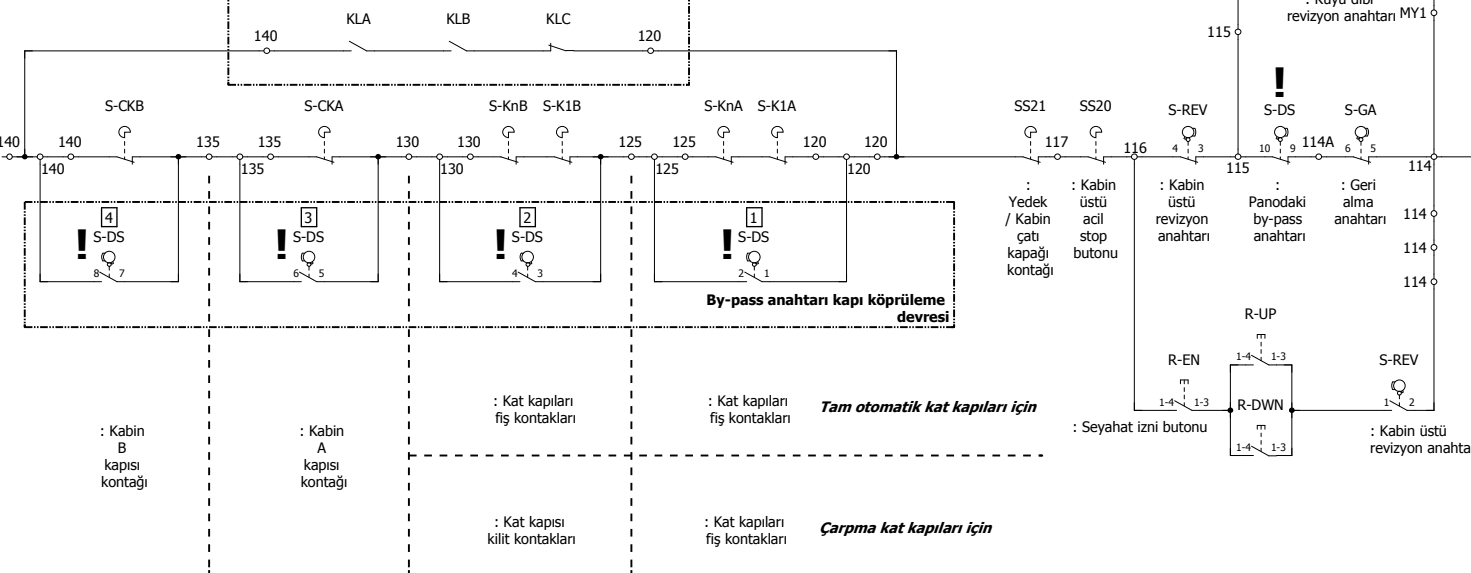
KLA KLB KLC
140 120
: Kuyu dibi revizyon anahtarı MY1
115
S-CKB S-CKA S-KnB S-K1B S-KnA S-K1A SS21 SS20 S-REV S-DS S-GA
140 140 135 135 130 130 125 125 120 120 117 116 4 3 10 9 114A 6 5 114
140 135 130 125 120 115
: Yedek / Kabin çatı kapağı kontağı
: Kabin üstü acil stop butonu
: Kabin üstü revizyon anahtarı
: Panodaki by-pass anahtarı
: Geri alma anahtarı
114
114
114
4 S-DS 8 7
3 S-DS 6 5
2 S-DS 4 3
1 S-DS 2 1
By-pass anahtarı kapı köprüleme devresi
R-UP
1-4 1-3
R-EN
S-REV
1-4 1-3 R-DWN
1 2
1-4 1-3
: Kabin B kapısı kontağı
: Kabin A kapısı kontağı
: Kat kapıları fiş kontakları
: Kat kapıları fiş kontakları
Tam otomatik kat kapıları için
: Seyahat izni butonu
: Kabin üstü revizyon anahta
: Kat kapısı kilit kontakları
: Kat kapıları fiş kontakları
Çarpma kat kapıları için